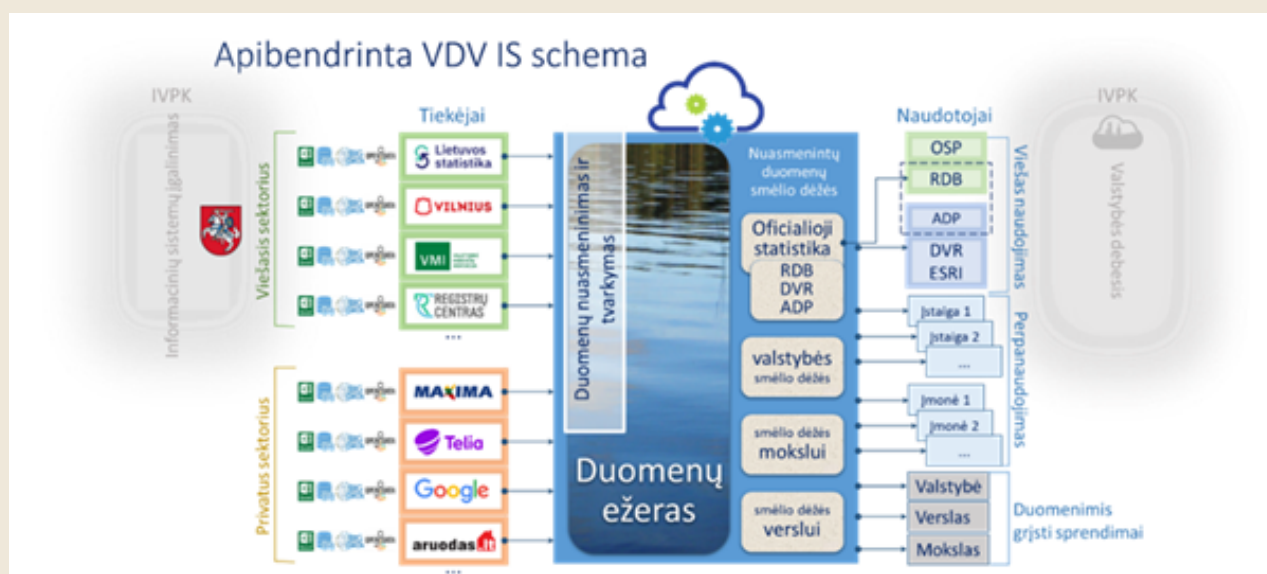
Apibendrinta VDV IS schema

IVPK

Informacinių sistemų įgalinimas

Tiekėjai

Viešasis sektorius

Lietuvos statistika

VILNIUS

VMI

REGISTRŲ CENTRAS

...

Privatus sektorius

MAXIMA

Telia

Google

aruodas.lt

...

Duomenų nuasmeninimas ir tvarkymas

Duomenų ežeras

Nuasmenintų duomenų smėlio dėžės

Oficialioji statistika

RDB
DVR
ADP

valstybės smėlio dėžės

smėlio dėžės mokslui

smėlio dėžės verslui

Naudotojai

OSP

RDB

ADP

DVR
ESRI

Viešas naudojimas

Įstaiga 1

Įstaiga 2

...

Įmonė 1

Įmonė 2

...

Perpanaudojimas

Valstybė

Verslas

Mokslas

Duomenimis grįsti sprendimai

IVPK

Valstybės debesis